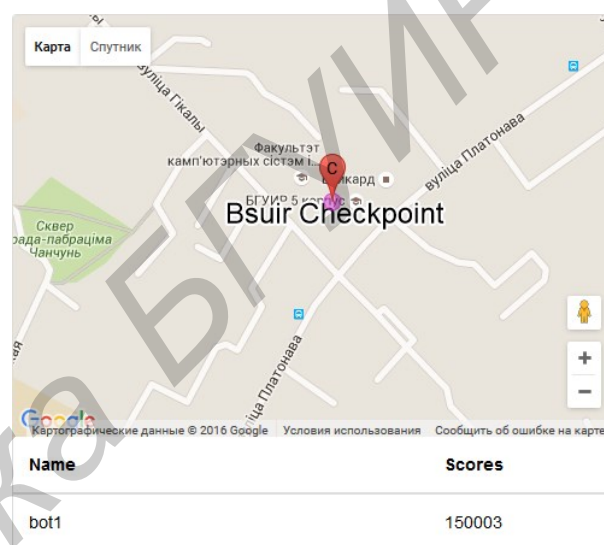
Карта Спутник

вуліца Гікалы

Факультэт камп'ютэрных сістэм і...

...кард

вуліца Платонава

БГУИР 5 корпус

C

Bsuir Checkpoint

Сквер ...рада-пабраціма Чанчунь

вуліца Платонава

Google

Картографические данные © 2016 Google Условия использования Сообщить об ошибке на карте

| Name | Scores |
|---|---|
| bot1 | 150003 |

БГУИР